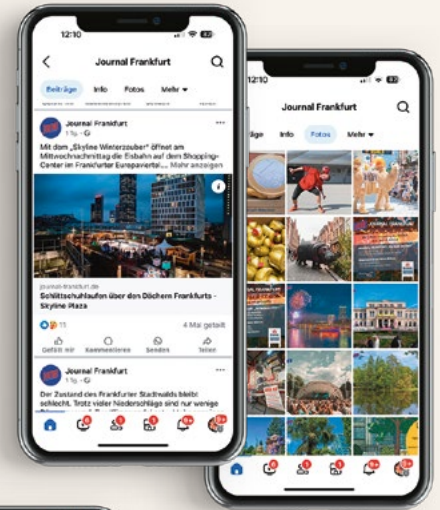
12:10

Journal Frankfurt

Beiträge Info Fotos Mehr

Journal Frankfurt
1 Tg.

Mit dem „Skyline Winterzauber" öffnet am Mittwochnachmittag die Eisbahn auf dem Shopping-Center im Frankfurter Europaviertel... Mehr anzeigen

journal-frankfurt.de
Schlittschuhlaufen über den Dächern Frankfurts - Skyline Plaza

11 4 Mal geteilt

Gefällt mir Kommentieren Senden Teilen

Journal Frankfurt
1 Tg.

Der Zustand des Frankfurter Stadtwalds bleibt schlecht. Trotz vieler Niederschläge sind nur wenige

12:10

Journal Frankfurt

Beiträge Info Fotos Mehr